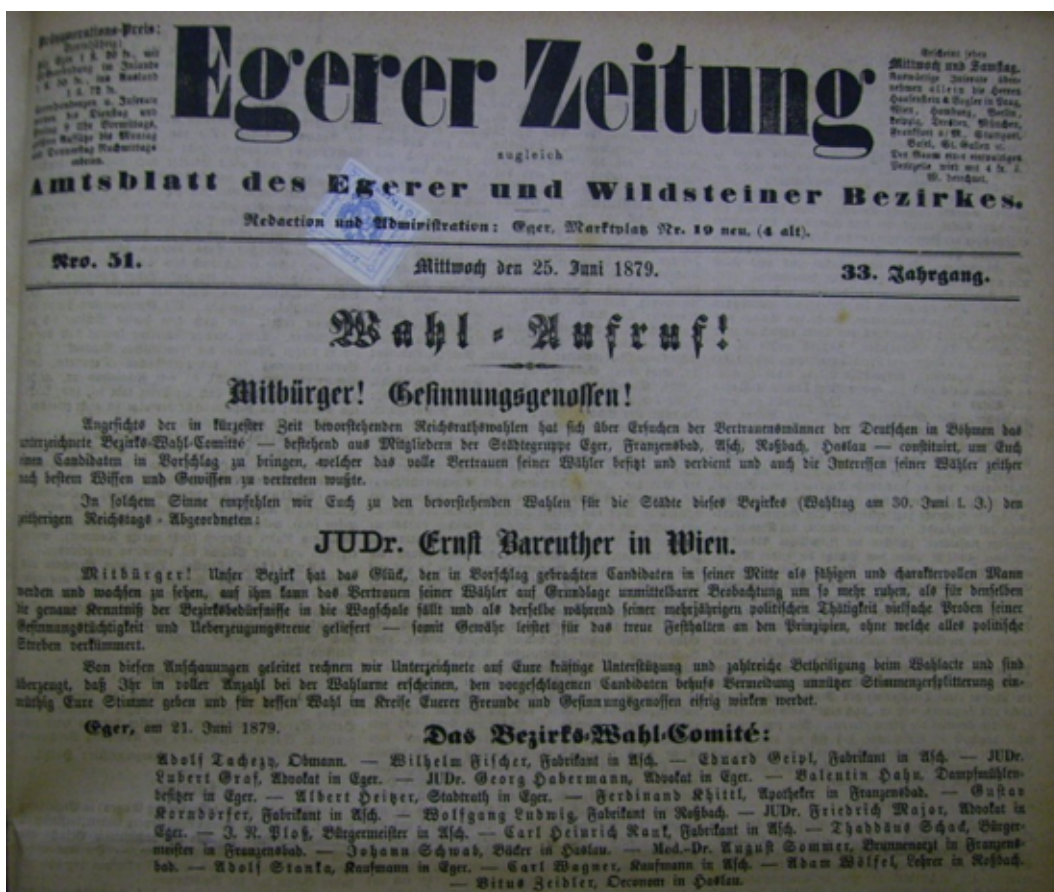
Pränumerations-Preis: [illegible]

Egerer Zeitung

Erscheint jeden Mittwoch und Samstag. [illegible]

zugleich

Amtsblatt des Egerer und Wildsteiner Bezirkes.

Redaction und Administration: Eger, Marktplatz Nr. 19 neu, (4 alt).

Nro. 51. Mittwoch den 25. Juni 1879. 33. Jahrgang.

Wahl-Aufruf!

Mitbürger! Gesinnungsgenossen!

Angesichts der in kürzester Zeit bevorstehenden Reichsrathswahlen hat sich über Ersuchen der Vertrauensmänner der Deutschen in Böhmen das unterzeichnete Bezirks-Wahl-Comité — bestehend aus Mitgliedern der Städtegruppe Eger, Franzensbad, Asch, Roßbach, Haslau — constituirt, um Euch einen Candidaten in Vorschlag zu bringen, welcher das volle Vertrauen seiner Wähler besitzt und verdient und auch die Interessen seiner Wähler zeither nach bestem Wissen und Gewissen zu vertreten wußte.

In solchem Sinne empfehlen wir Euch zu den bevorstehenden Wahlen für die Städte dieses Bezirkes (Wahltag am 30. Juni l. J.) den bisherigen Reichstags-Abgeordneten:

JUDr. Ernst Bareuther in Wien.

Mitbürger! Unser Bezirk hat das Glück, den in Vorschlag gebrachten Candidaten in seiner Mitte als fähigen und charaktervollen Mann werden und wachsen zu sehen, auf ihm kann das Vertrauen seiner Wähler auf Grundlage unmittelbarer Beobachtung um so mehr ruhen, als für denselben die genaue Kenntniß der Bezirksbedürfnisse in die Wagschale fällt und als derselbe während seiner mehrjährigen politischen Thätigkeit vielfache Proben seiner Gesinnungstüchtigkeit und Ueberzeugungstreue geliefert — somit Gewähr leistet für das treue Festhalten an den Prinzipien, ohne welche alles politische Streben verkümmert.

Von diesen Anschauungen geleitet rechnen wir Unterzeichnete auf Eure kräftige Unterstützung und zahlreiche Betheiligung beim Wahlacte und sind überzeugt, daß Ihr in voller Anzahl bei der Wahlurne erscheinen, den vorgeschlagenen Candidaten behufs Vermeidung unnützer Stimmenzersplitterung einmüthig Eure Stimme geben und für dessen Wahl im Kreise Euerer Freunde und Gesinnungsgenossen eifrig wirken werdet.

Eger, am 21. Juni 1879.

Das Bezirks-Wahl-Comité:

Adolf Tachezy, Obmann. — Wilhelm Fischer, Fabrikant in Asch. — Eduard Geipel, Fabrikant in Asch. — JUDr. Lubert Graf, Advokat in Eger. — JUDr. Georg Habermann, Advokat in Eger. — Valentin Hahn, Dampfmühlenbesitzer in Eger. — Albert Heitzer, Stadtrath in Eger. — Ferdinand Khittl, Apotheker in Franzensbad. — Gustav Korndörfer, Fabrikant in Asch. — Wolfgang Ludwig, Fabrikant in Roßbach. — JUDr. Friedrich Major, Advokat in Eger. — J. R. Ploß, Bürgermeister in Asch. — Carl Heinrich Rank, Fabrikant in Asch. — Thaddäus Schack, Bürgermeister in Franzensbad. — Johann Schwab, Bäcker in Haslau. — Med.-Dr. August Sommer, Brunnenarzt in Franzensbad. — Adolf Stanka, Kaufmann in Eger. — Carl Wagner, Kaufmann in Asch. — Adam Wölfel, Lehrer in Roßbach. — Vitus Zeidler, Oeconom in Haslau.